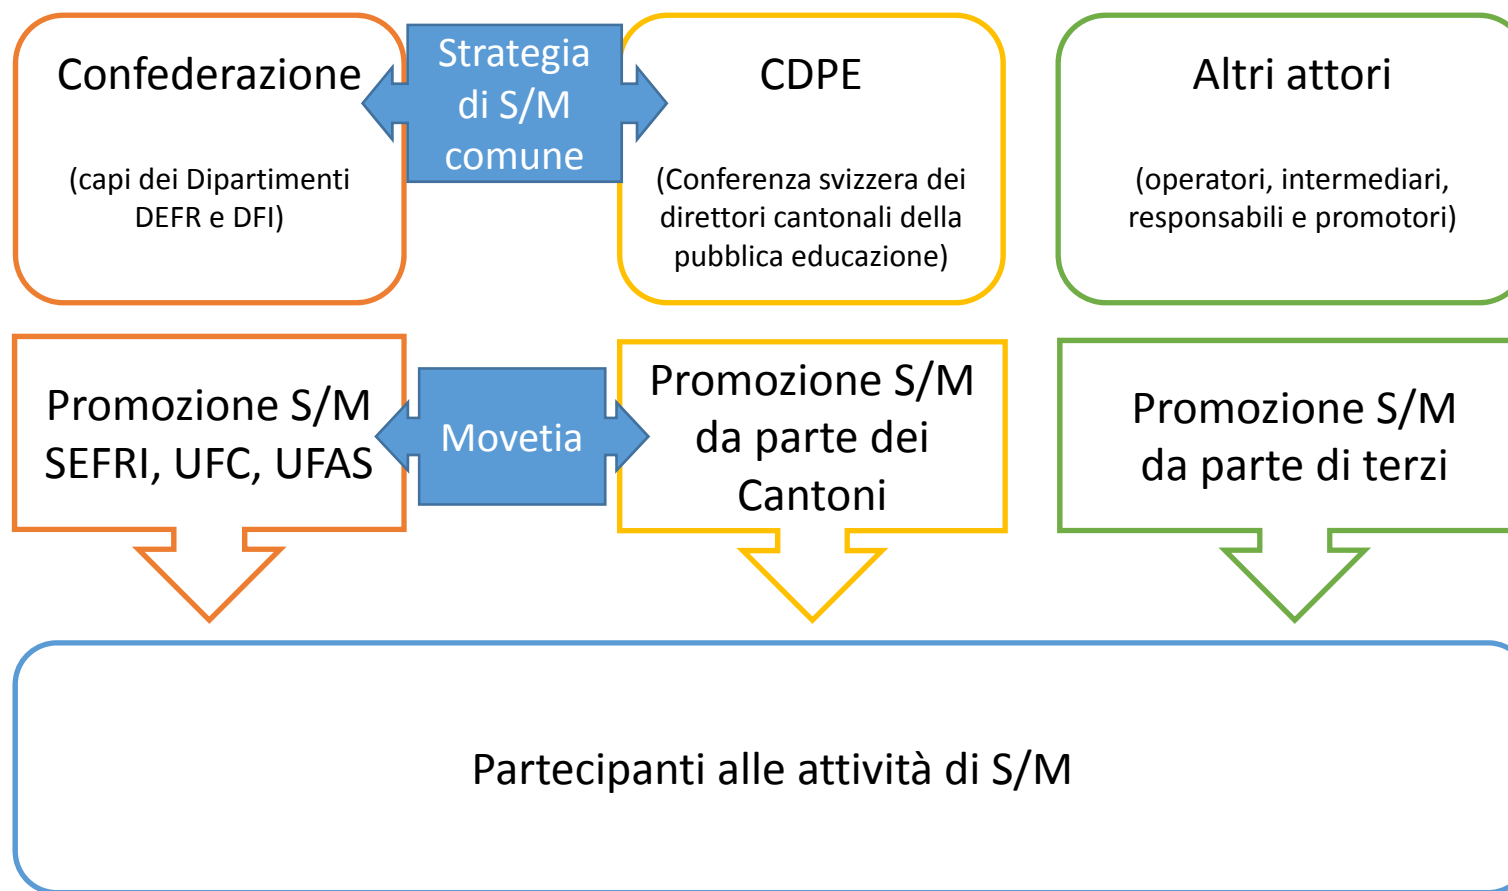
Confederazione

(capi dei Dipartimenti DEFR e DFI)

Strategia di S/M comune

CDPE

(Conferenza svizzera dei direttori cantonali della pubblica educazione)

Altri attori

(operatori, intermediari, responsabili e promotori)

Promozione S/M SEFRI, UFC, UFAS

Movetia

Promozione S/M da parte dei Cantoni

Promozione S/M da parte di terzi

Partecipanti alle attività di S/M